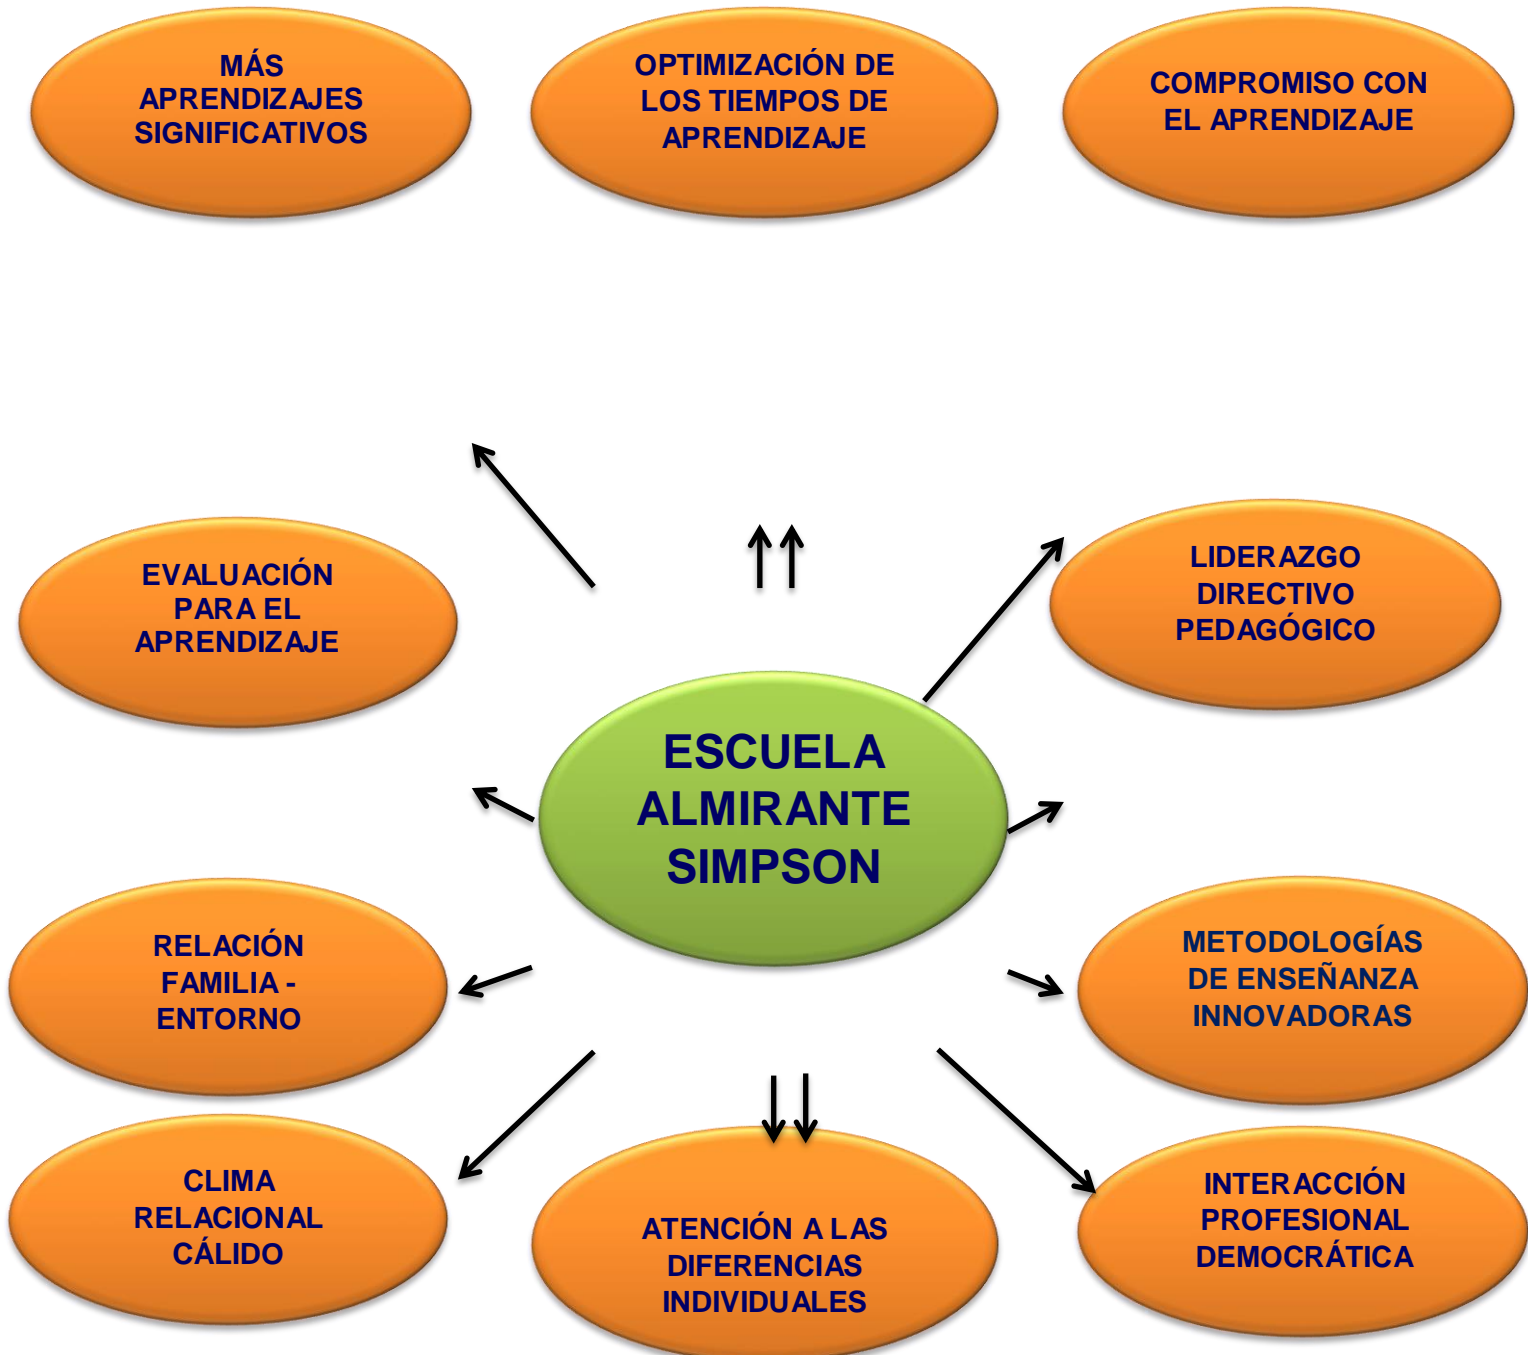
MÁS APRENDIZAJES SIGNIFICATIVOS

OPTIMIZACIÓN DE LOS TIEMPOS DE APRENDIZAJE

COMPROMISO CON EL APRENDIZAJE

EVALUACIÓN PARA EL APRENDIZAJE

LIDERAZGO DIRECTIVO PEDAGÓGICO

ESCUELA ALMIRANTE SIMPSON

RELACIÓN FAMILIA - ENTORNO

METODOLOGÍAS DE ENSEÑANZA INNOVADORAS

CLIMA RELACIONAL CÁLIDO

ATENCIÓN A LAS DIFERENCIAS INDIVIDUALES

INTERACCIÓN PROFESIONAL DEMOCRÁTICA